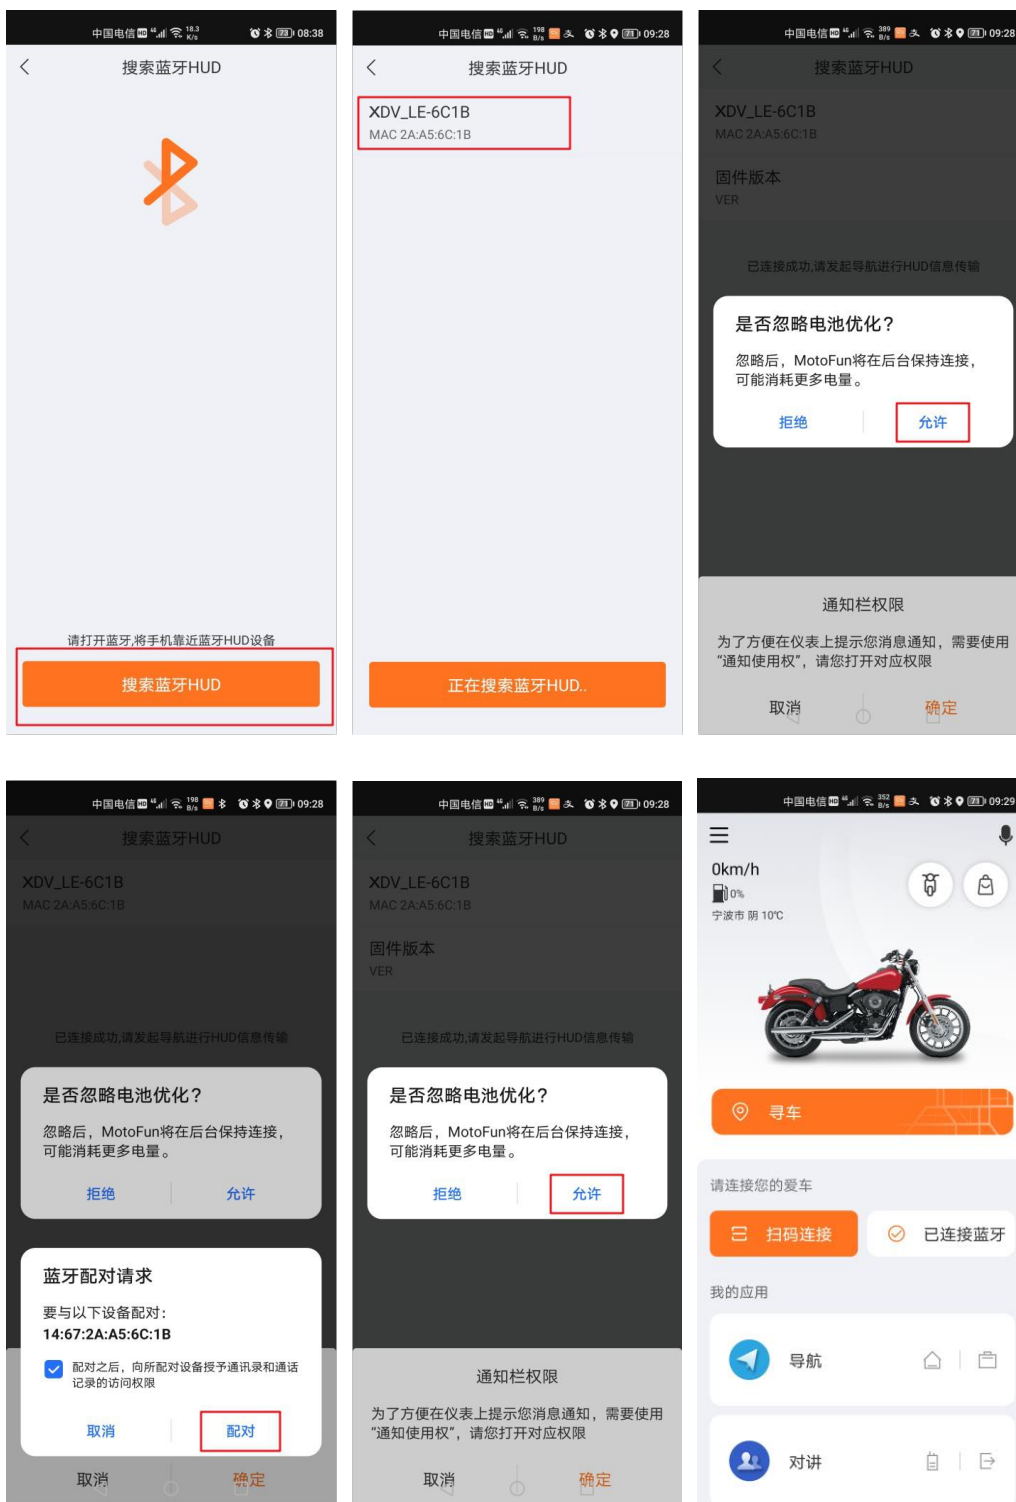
中国电信 08:38

搜索蓝牙HUD

请打开蓝牙,将手机靠近蓝牙HUD设备

搜索蓝牙HUD

中国电信 09:28

搜索蓝牙HUD

XDV_LE-6C1B
MAC 2A:A5:6C:1B

正在搜索蓝牙HUD..

中国电信 09:28

搜索蓝牙HUD

XDV_LE-6C1B
MAC 2A:A5:6C:1B

固件版本
VER

已连接成功,请发起导航进行HUD信息传输

是否忽略电池优化?

忽略后，MotoFun将在后台保持连接，可能消耗更多电量。

拒绝 允许

通知栏权限

为了方便在仪表上提示您消息通知，需要使用“通知使用权”，请您打开对应权限

取消 确定

中国电信 09:28

搜索蓝牙HUD

XDV_LE-6C1B
MAC 2A:A5:6C:1B

已连接成功,请发起导航进行HUD信息传输

是否忽略电池优化?

忽略后，MotoFun将在后台保持连接，可能消耗更多电量。

拒绝 允许

蓝牙配对请求

要与以下设备配对:
14:67:2A:A5:6C:1B

配对之后，向所配对设备授予通讯录和通话记录的访问权限

取消 配对

取消 确定

中国电信 09:28

搜索蓝牙HUD

XDV_LE-6C1B
MAC 2A:A5:6C:1B

固件版本
VER

已连接成功,请发起导航进行HUD信息传输

是否忽略电池优化?

忽略后，MotoFun将在后台保持连接，可能消耗更多电量。

拒绝 允许

通知栏权限

为了方便在仪表上提示您消息通知，需要使用“通知使用权”，请您打开对应权限

取消 确定

中国电信 09:29

0km/h
0%
宁波市 阴 10℃

寻车

请连接您的爱车

扫码连接 已连接蓝牙

我的应用

导航

对讲